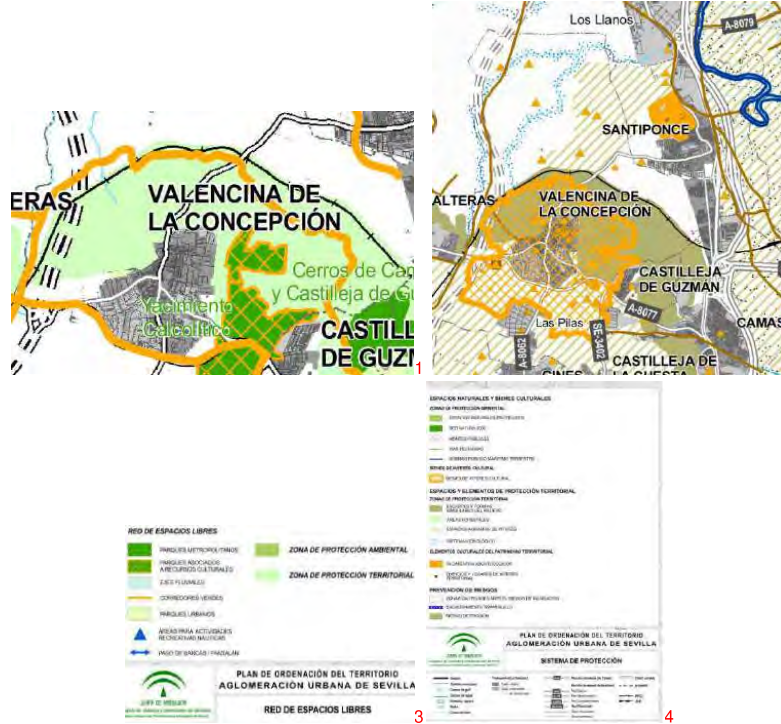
ERAS

VALENCINA DE LA CONCEPCIÓN

Cerros de Ca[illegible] y Castilleja de G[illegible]

Yacimiento Calcolítico

CASTILL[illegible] DE GUZM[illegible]

1

Los Llanos

A-8079

SANTIPONCE

ALTERAS

VALENCINA DE LA CONCEPCIÓN

CASTILLEJA DE GUZMAN

A-8077

CAMAS

Las Pilas

A-8062

SE-3402

CASTILLEJA DE LA CUESTA

GINES

RED DE ESPACIOS LIBRES

PARQUES METROPOLITANOS

PARQUES ASOCIADOS A RECURSOS CULTURALES

EJES FLUVIALES

CORREDORES VERDES

PARQUES URBANOS

ÁREAS PARA ACTIVIDADES RECREATIVAS NÁUTICAS

PASO DE BARCAS / PASALAN

ZONA DE PROTECCIÓN AMBIENTAL

ZONA DE PROTECCIÓN TERRITORIAL

PLAN DE ORDENACIÓN DEL TERRITORIO
AGLOMERACIÓN URBANA DE SEVILLA

RED DE ESPACIOS LIBRES

3

ESPACIOS NATURALES Y BIENES CULTURALES

ZONA DE PROTECCIÓN AMBIENTAL

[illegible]

BIENES CULTURALES

ESPACIOS Y ELEMENTOS DE PROTECCIÓN TERRITORIAL

ZONA DE PROTECCIÓN TERRITORIAL

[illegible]

ELEMENTOS CULTURALES DEL PATRIMONIO TERRITORIAL

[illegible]

PREVENCIÓN DE RIESGOS

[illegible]

PLAN DE ORDENACIÓN DEL TERRITORIO
AGLOMERACIÓN URBANA DE SEVILLA

SISTEMA DE PROTECCIÓN

4